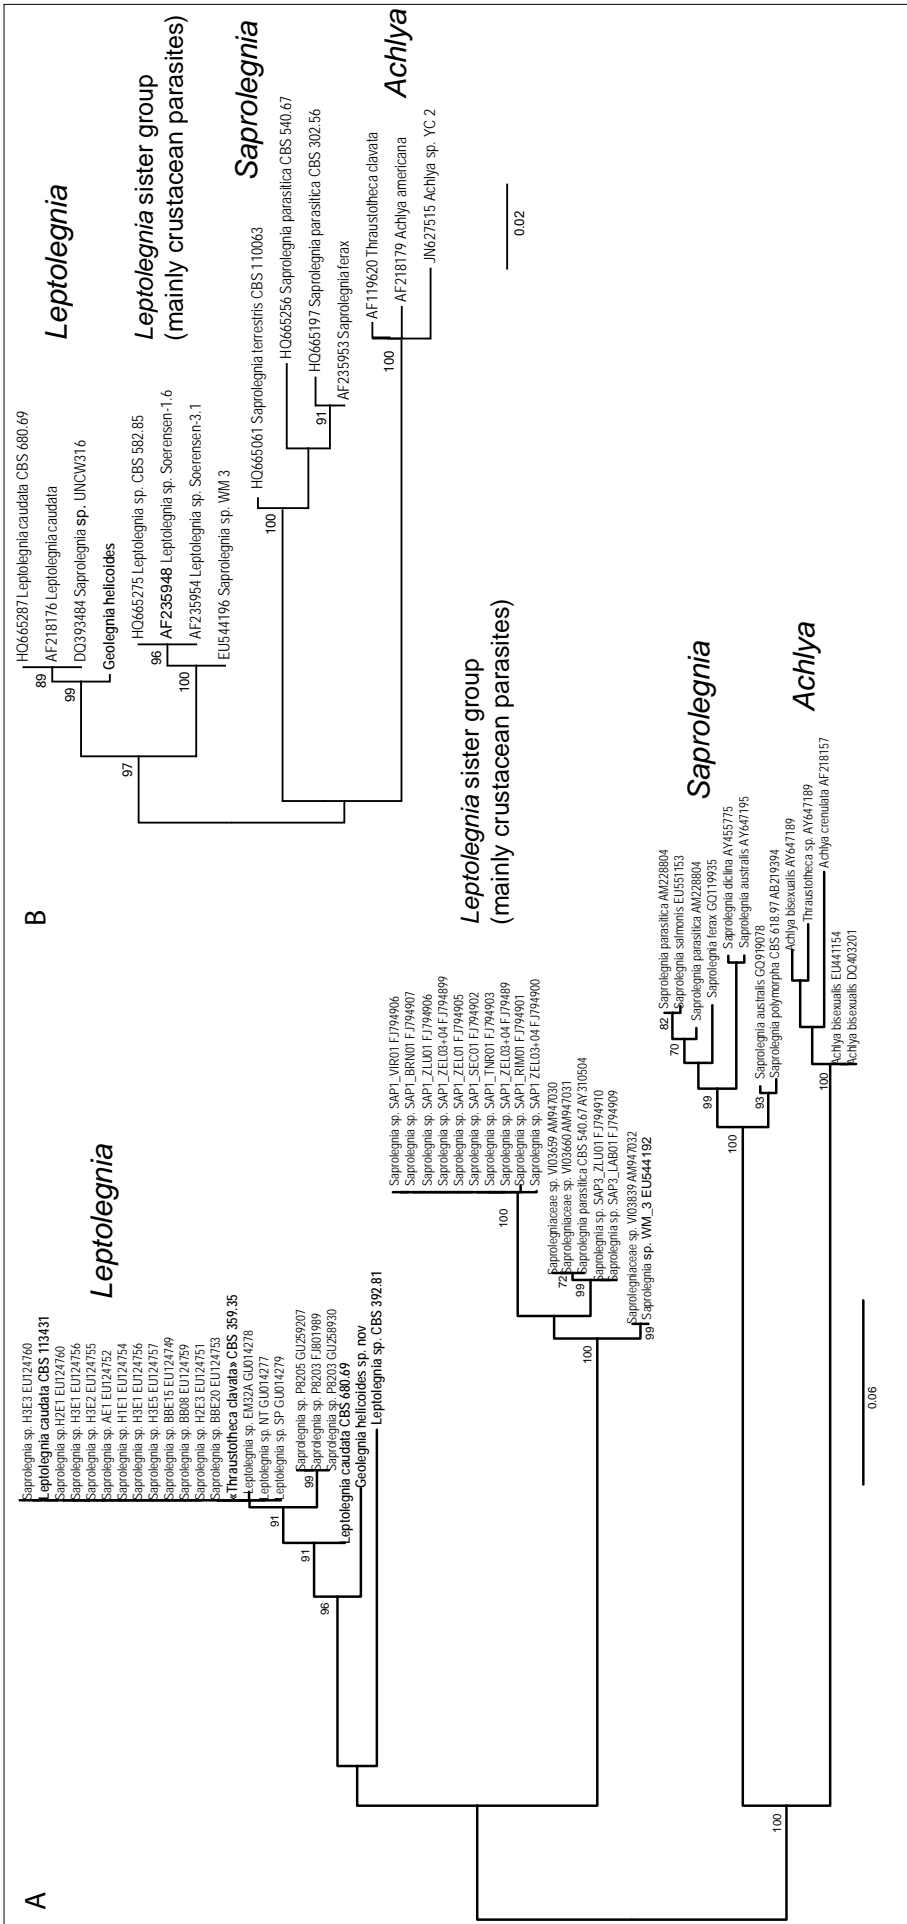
A

Leptolegnia

Saprolegnia sp. H3E3 EU124760
Leptolegnia caudata CBS 113431
Saprolegnia sp. H2E1 EU124760
Saprolegnia sp. H3E1 EU124756
Saprolegnia sp. H3E2 EU124755
Saprolegnia sp. AE1 EU124752
Saprolegnia sp. H1E1 EU124754
Saprolegnia sp. H3E1 EU124756
Saprolegnia sp. H3E5 EU124757
Saprolegnia sp. BBE15 EU124749
Saprolegnia sp. BB08 EU124759
Saprolegnia sp. H2E3 EU124751
Saprolegnia sp. BBE20 EU124753
«Thraustotheca clavata» CBS 359.35
Leptolegnia sp. EM32A GU014278
Leptolegnia sp. NT GU014277
Leptolegnia sp. SP GU014279
Saprolegnia sp. P8205 GU259207
Saprolegnia sp. P8203 FJ801989
Saprolegnia sp. P8203 GU258930
Leptolegnia caudata CBS 680.69
Geolegnia helicoides sp. nov
Leptolegnia sp. CBS 392.81

99
91
91
96

Leptolegnia sister group
(mainly crustacean parasites)

Saprolegnia sp. SAP1_VIR01 FJ794906
Saprolegnia sp. SAP1_BRN01 FJ794907
Saprolegnia sp. SAP1_ZLU01 FJ794906
Saprolegnia sp. SAP1_ZEL03+04 FJ794899
Saprolegnia sp. SAP1_ZEL01 FJ794905
Saprolegnia sp. SAP1_SEC01 FJ794902
Saprolegnia sp. SAP1_TNR01 FJ794903
Saprolegnia sp. SAP1_ZEL03+04 FJ794899
Saprolegnia sp. SAP1_RIM01 FJ794901
Saprolegnia sp. SAP1 ZEL03+04 FJ794900
Saprolegniaceae sp. VI03659 AM947030
Saprolegniaceae sp. VI03660 AM947031
Saprolegnia parasitica CBS 540.67 AY310504
Saprolegnia sp. SAP3_ZLU01 FJ794910
Saprolegnia sp. SAP3_LAB01 FJ794909
Saprolegniaceae sp. VI03839 AM947032
Saprolegnia sp. WM_3 EU544192

100
72
99
99
100

Saprolegnia

Saprolegnia parasitica AM228804
Saprolegnia salmonis EU551153
Saprolegnia parasitica AM228804
Saprolegnia ferax GQ119935
Saprolegnia diclina AY455775
Saprolegnia australis AY647195
Saprolegnia australis GQ919078
Saprolegnia polymorpha CBS 618.97 AB219394

82
70
99
93
100

Achlya

Achlya bisexualis AY647189
Thraustotheca sp. AY647189
Achlya crenulata AF218157
Achlya bisexualis EU441154
Achlya bisexualis DQ403201

100
100

0.06

B

Leptolegnia

HQ665287 Leptolegnia caudata CBS 680.69
AF218176 Leptolegnia caudata
DQ393484 Saprolegnia sp. UNCW316
Geolegnia helicoides

89
99

Leptolegnia sister group
(mainly crustacean parasites)

HQ665275 Leptolegnia sp. CBS 582.85
AF235948 Leptolegnia sp. Soerensen-1.6
AF235954 Leptolegnia sp. Soerensen-3.1
EU544196 Saprolegnia sp. WM 3

96
100
97

Saprolegnia

HQ665061 Saprolegnia terrestris CBS 110063
HQ665256 Saprolegnia parasitica CBS 540.67
HQ665197 Saprolegnia parasitica CBS 302.56
AF235953 Saprolegnia ferax

91
100

Achlya

AF119620 Thraustotheca clavata
AF218179 Achlya americana
JN627515 Achlya sp. YC 2

100

0.02